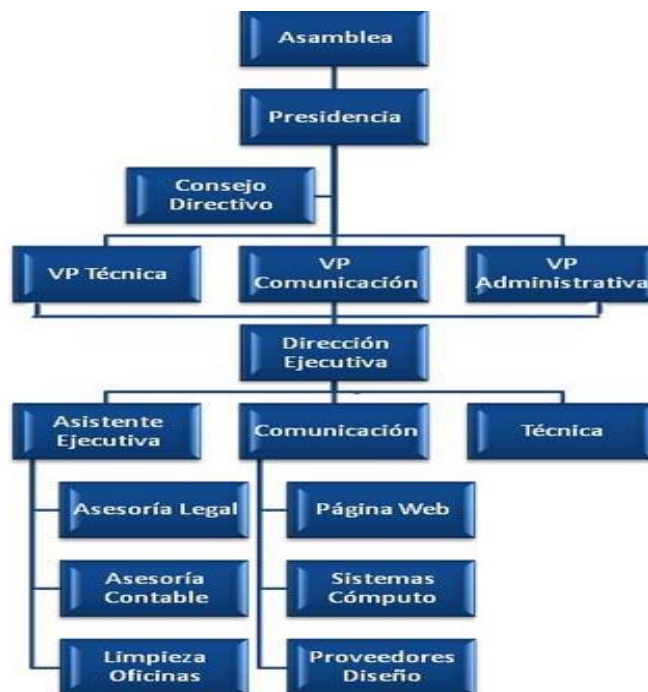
Asamblea

Presidencia

Consejo Directivo

VP Técnica

VP Comunicación

VP Administrativa

Dirección Ejecutiva

Asistente Ejecutiva

Comunicación

Técnica

Asesoría Legal

Asesoría Contable

Limpieza Oficinas

Página Web

Sistemas Cómputo

Proveedores Diseño